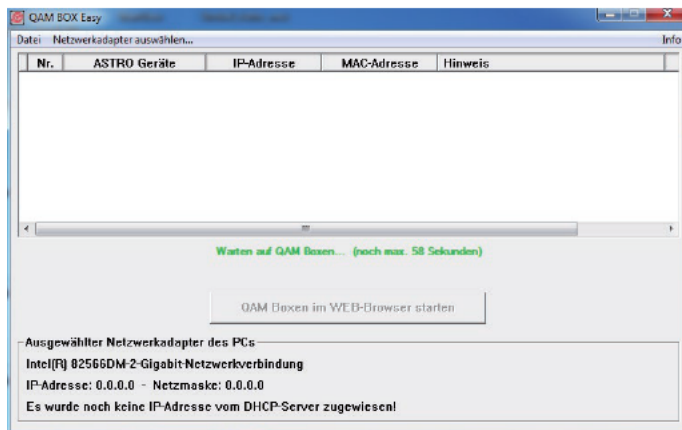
QAM BOX Easy

Datei Netzwerkadapter auswählen... Info

| Nr. | ASTRO Geräte | IP-Adresse | MAC-Adresse | Hinweis |
|---|---|---|---|---|

Warten auf QAM Boxen... (noch max. 58 Sekunden)

QAM Boxen im WEB-Browser starten

Ausgewählter Netzwerkadapter des PCs

Intel(R) 82566DM-2-Gigabit-Netzwerkverbindung

IP-Adresse: 0.0.0.0 - Netzmaske: 0.0.0.0

Es wurde noch keine IP-Adresse vom DHCP-Server zugewiesen!